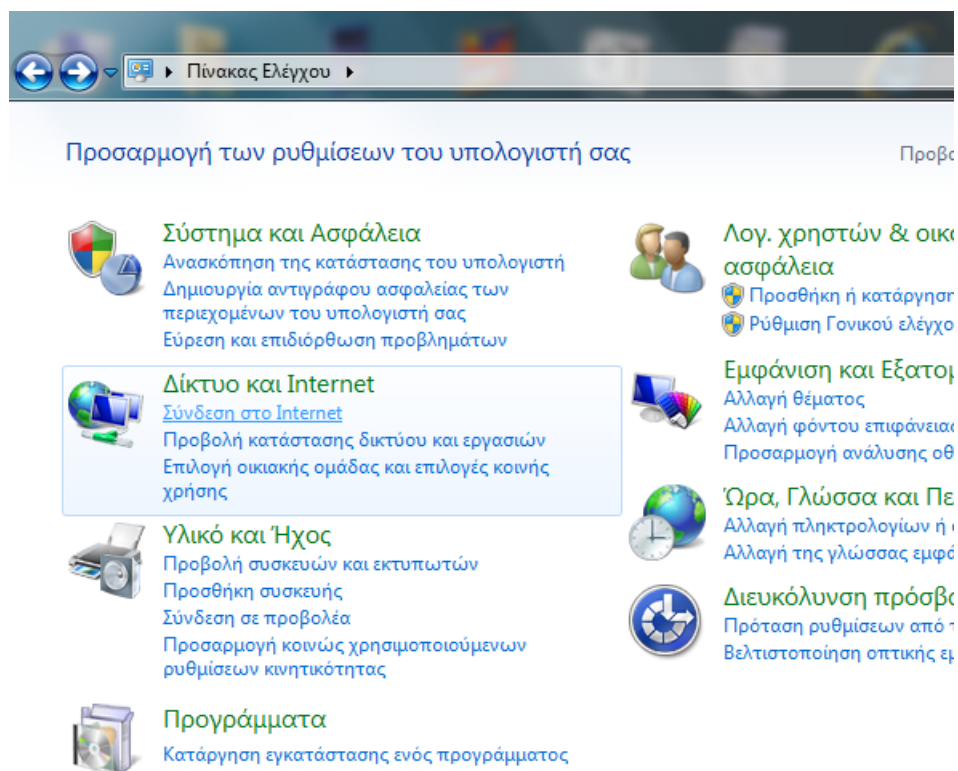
Πίνακας Ελέγχου

Προσαρμογή των ρυθμίσεων του υπολογιστή σας

Προβο

Σύστημα και Ασφάλεια
Ανασκόπηση της κατάστασης του υπολογιστή
Δημιουργία αντιγράφου ασφαλείας των περιεχομένων του υπολογιστή σας
Εύρεση και επιδιόρθωση προβλημάτων

Δίκτυο και Internet
Σύνδεση στο Internet
Προβολή κατάστασης δικτύου και εργασιών
Επιλογή οικιακής ομάδας και επιλογές κοινής χρήσης

Υλικό και Ήχος
Προβολή συσκευών και εκτυπωτών
Προσθήκη συσκευής
Σύνδεση σε προβολέα
Προσαρμογή κοινώς χρησιμοποιούμενων ρυθμίσεων κινητικότητας

Προγράμματα
Κατάργηση εγκατάστασης ενός προγράμματος

Λογ. χρηστών & οικο ασφάλεια
Προσθήκη ή κατάργησ
Ρύθμιση Γονικού ελέγχο

Εμφάνιση και Εξατομ
Αλλαγή θέματος
Αλλαγή φόντου επιφάνεια
Προσαρμογή ανάλυσης οθ

Ώρα, Γλώσσα και Πε
Αλλαγή πληκτρολογίων ή
Αλλαγή της γλώσσας εμφ

Διευκόλυνση πρόσβα
Πρόταση ρυθμίσεων από
Βελτιστοποίηση οπτικής ε